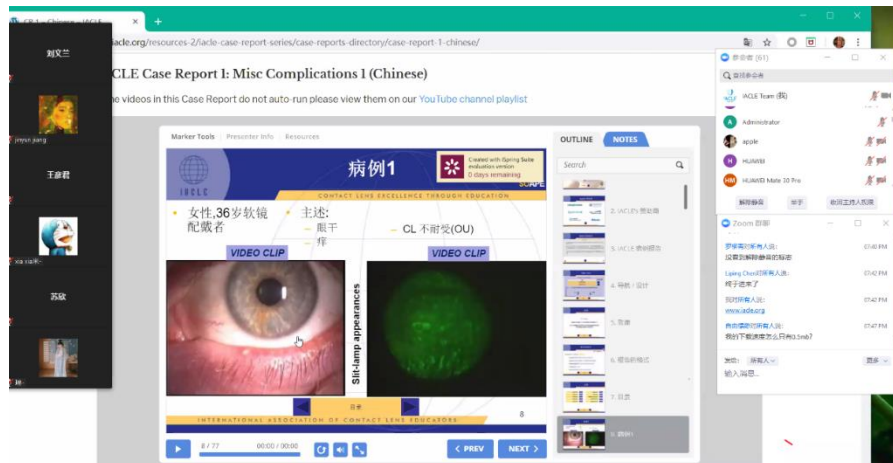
CR 1 - Chinese - IACLE

刘文兰

jinyun jiang

王彦君

xia xia

苏欣

iacle.org/resources-2/iacle-case-report-series/case-reports-directory/case-report-1-chinese/

IACLE Case Report 1: Misc Complications 1 (Chinese)

The videos in this Case Report do not auto-run please view them on our YouTube channel playlist

Marker Tools | Presenter Info | Resources

病例1

Created with iSpring Suite evaluation version
0 days remaining

IACLE

CONTACT LENS EXCELLENCE THROUGH EDUCATION

女性,36岁软镜配戴者

主述:
– 眼干
– 痒
– CL 不耐受(OU)

VIDEO CLIP

VIDEO CLIP

Slit-lamp appearances

目录

INTERNATIONAL ASSOCIATION OF CONTACT LENS EDUCATORS

8

8 / 77    00:00 / 00:00

< PREV    NEXT >

OUTLINE    NOTES

Search

2. IACLE... 
3. IACLE...
4. 导航 | 设计
5. 目录
6. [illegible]
7. 目录
8. 病例1

参会者 (61)

查找参会者

IACLE Team (我)

Administrator

apple

HUAWEI

HUAWEI Mate 10 Pro

解除静音    举手    收回主持人权限

Zoom 群聊

罗琳莱对所有人说:
没看到解除静音的标志
07:40 PM

Liping Chou对所有人说:
终于进来了
07:42 PM

我对所有人说:
www.iacle.org
07:42 PM

青青蓝对所有人说:
我的下载速度怎么只有0.5mb?
07:47 PM

发送: 所有人    更多

输入消息...